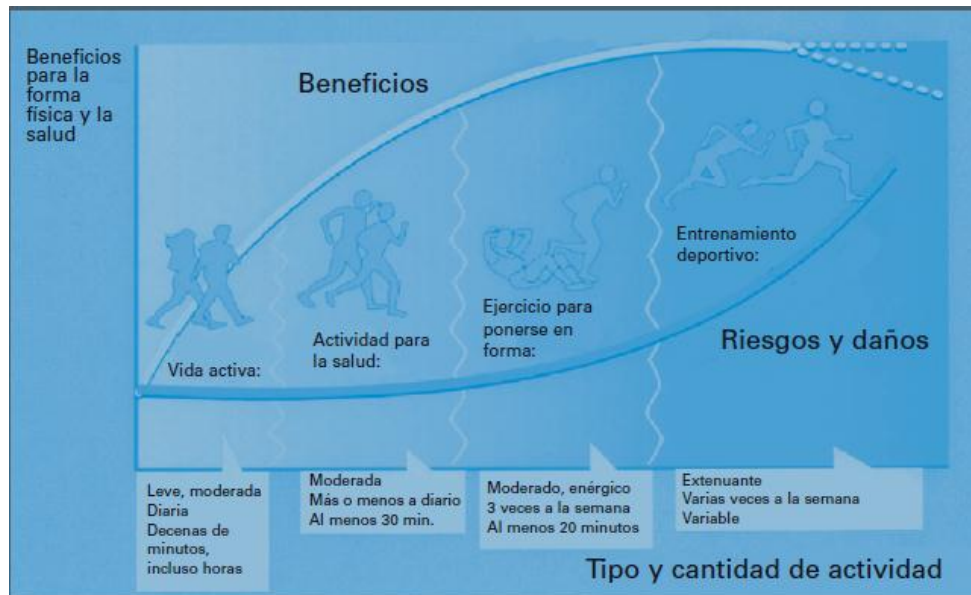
Beneficios para la forma física y la salud

Beneficios

Vida activa:

Actividad para la salud:

Ejercicio para ponerse en forma:

Entrenamiento deportivo:

Riesgos y daños

Leve, moderada
Diaria
Decenas de minutos, incluso horas

Moderada
Más o menos a diario
Al menos 30 min.

Moderado, enérgico
3 veces a la semana
Al menos 20 minutos

Extenuante
Varias veces a la semana
Variable

Tipo y cantidad de actividad